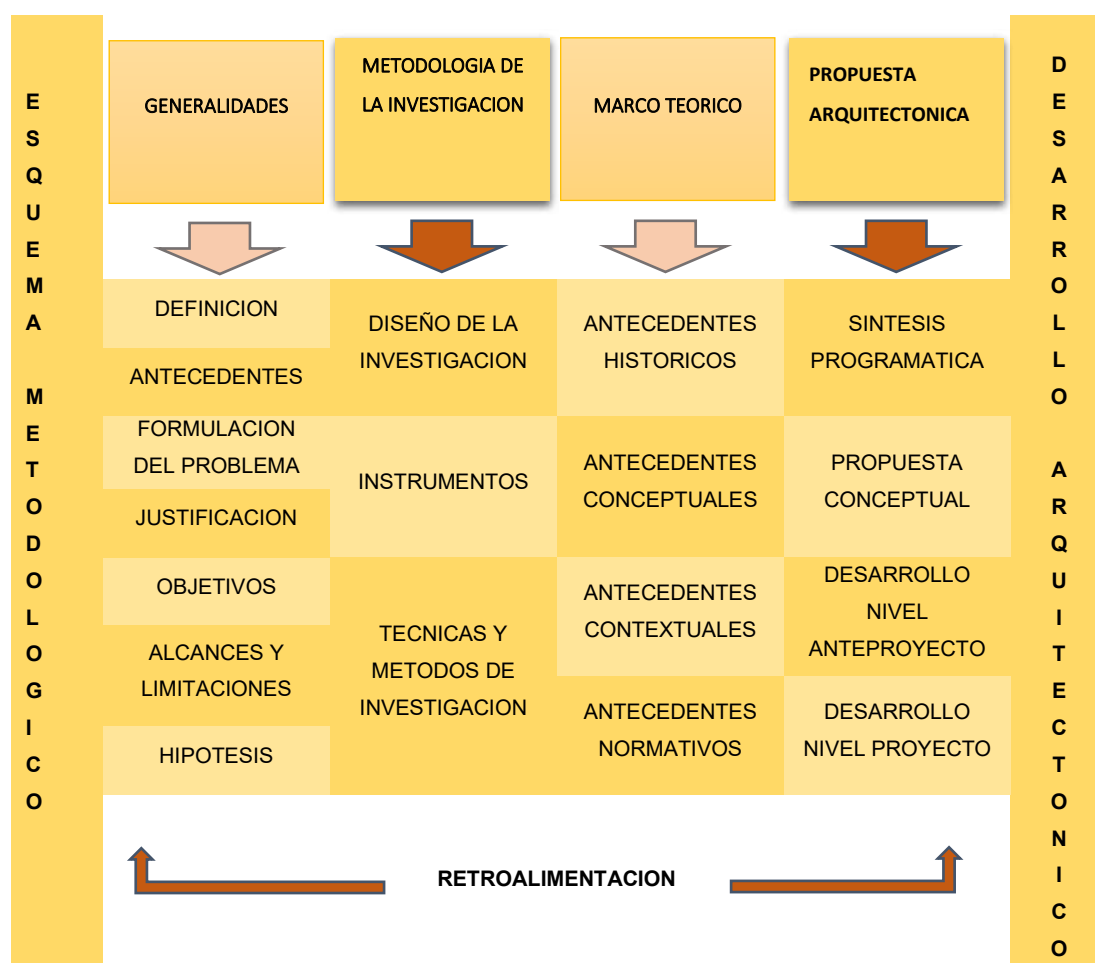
ESQUEMA METODOLOGICO

GENERALIDADES

METODOLOGIA DE LA INVESTIGACION

MARCO TEORICO

PROPUESTA ARQUITECTONICA

DESARROLLO ARQUITECTONICO

| GENERALIDADES | METODOLOGIA DE LA INVESTIGACION | MARCO TEORICO | PROPUESTA ARQUITECTONICA |
|---|---|---|---|
| DEFINICION<br>ANTECEDENTES | DISEÑO DE LA INVESTIGACION | ANTECEDENTES HISTORICOS | SINTESIS PROGRAMATICA |
| FORMULACION DEL PROBLEMA<br>JUSTIFICACION | INSTRUMENTOS | ANTECEDENTES CONCEPTUALES | PROPUESTA CONCEPTUAL |
| OBJETIVOS<br>ALCANCES Y LIMITACIONES<br>HIPOTESIS | TECNICAS Y METODOS DE INVESTIGACION | ANTECEDENTES CONTEXTUALES<br>ANTECEDENTES NORMATIVOS | DESARROLLO NIVEL ANTEPROYECTO<br>DESARROLLO NIVEL PROYECTO |

RETROALIMENTACION